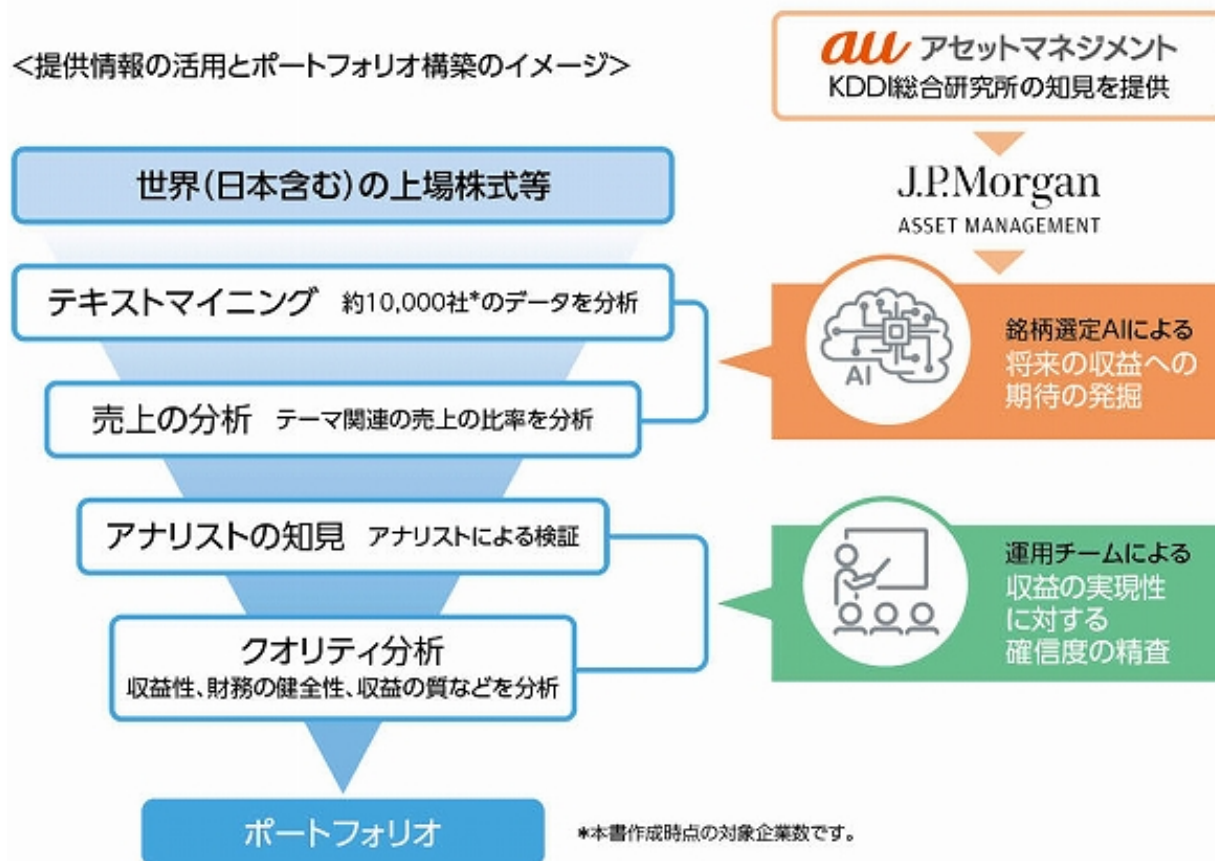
<提供情報の活用とポートフォリオ構築のイメージ>

au アセットマネジメント
KDDI総合研究所の知見を提供

J.P.Morgan
ASSET MANAGEMENT

世界(日本含む)の上場株式等

テキストマイニング 約10,000社*のデータを分析

売上の分析 テーマ関連の売上の比率を分析

AI

銘柄選定AIによる
将来の収益への期待の発掘

アナリストの知見 アナリストによる検証

クオリティ分析
収益性、財務の健全性、収益の質などを分析

運用チームによる
収益の実現性に対する確信度の精査

ポートフォリオ

*本書作成時点の対象企業数です。